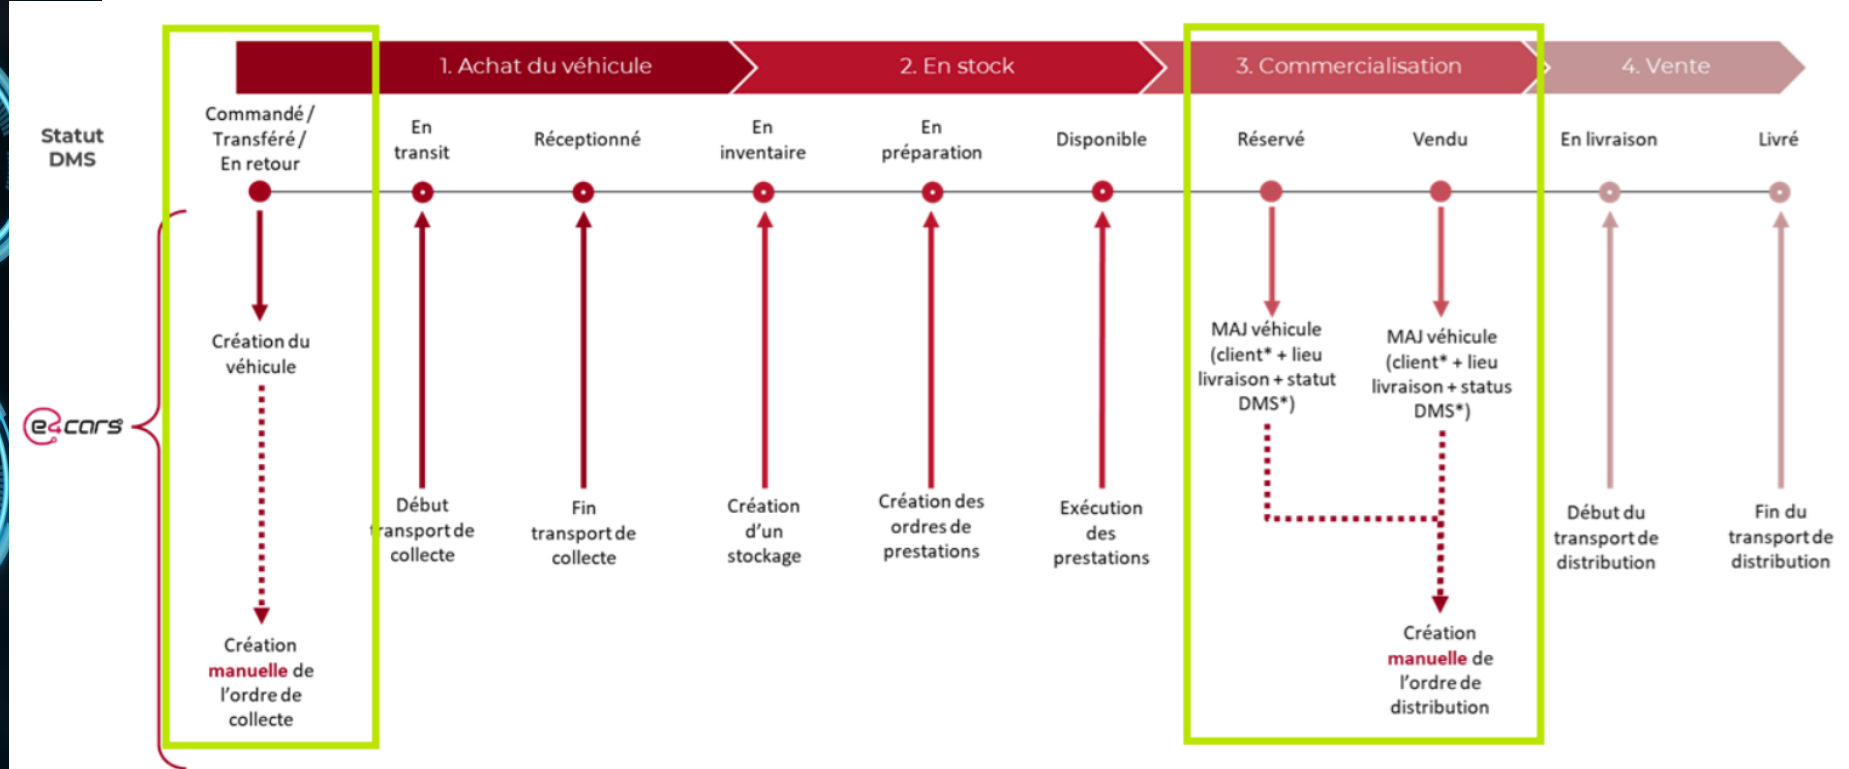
1. Achat du véhicule

2. En stock

3. Commercialisation

4. Vente

Statut DMS

Commandé / Transféré / En retour

En transit

Réceptionné

En inventaire

En préparation

Disponible

Réservé

Vendu

En livraison

Livré

e cars

Création du véhicule

Création manuelle de l'ordre de collecte

Début transport de collecte

Fin transport de collecte

Création d'un stockage

Création des ordres de prestations

Exécution des prestations

MAJ véhicule (client* + lieu livraison + statut DMS*)

MAJ véhicule (client* + lieu livraison + status DMS*)

Création manuelle de l'ordre de distribution

Début du transport de distribution

Fin du transport de distribution